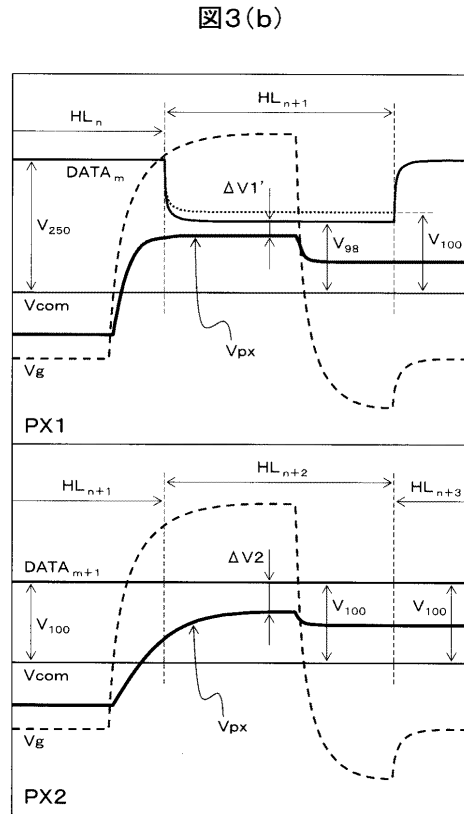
図3(b)

$HL_n$

$HL_{n+1}$

$DATA_m$

$\Delta V1'$

$V_{250}$

$V_{98}$

$V_{100}$

Vcom

Vpx

Vg

PX1

$HL_{n+1}$

$HL_{n+2}$

$HL_{n+3}$

$DATA_{m+1}$

$\Delta V2$

$V_{100}$

$V_{100}$

$V_{100}$

Vcom

Vpx

Vg

PX2